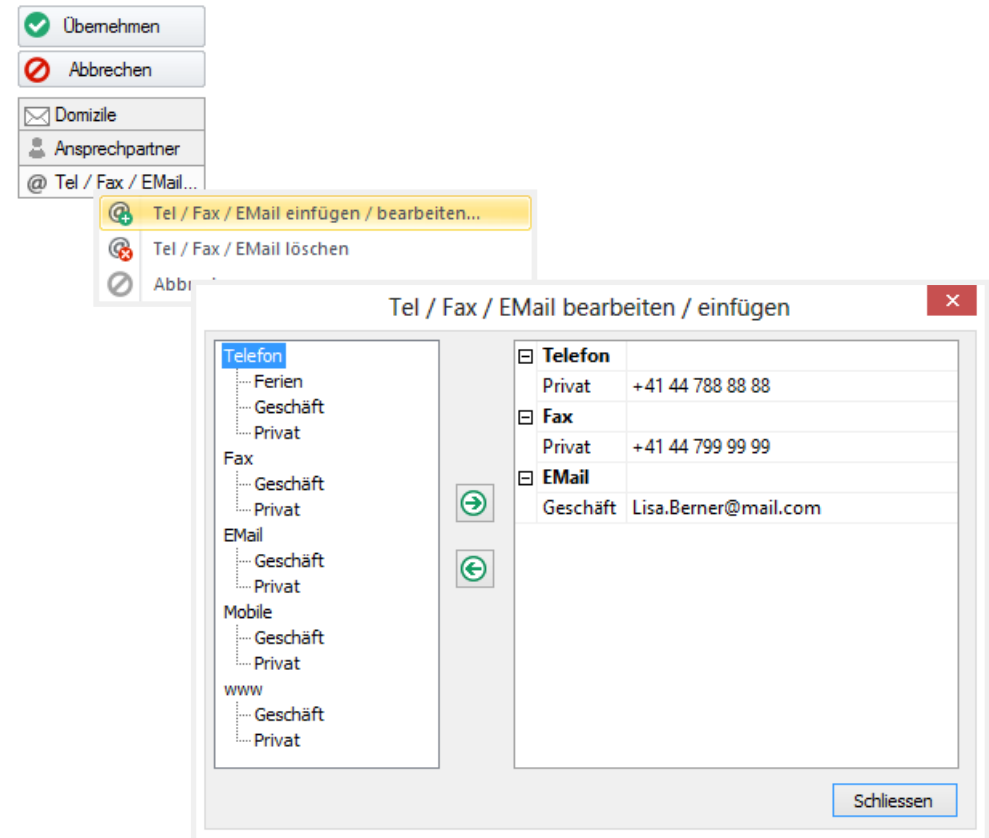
Übernehmen

Abbrechen

Domizile

Ansprechpartner

@ Tel / Fax / EMail...

Tel / Fax / EMail einfügen / bearbeiten...

Tel / Fax / EMail löschen

Abbr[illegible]

Tel / Fax / EMail bearbeiten / einfügen

×

Telefon
Ferien
Geschäft
Privat
Fax
Geschäft
Privat
EMail
Geschäft
Privat
Mobile
Geschäft
Privat
www
Geschäft
Privat

| | |
|---|---|
| ⊟ **Telefon** | |
| Privat | +41 44 788 88 88 |
| ⊟ **Fax** | |
| Privat | +41 44 799 99 99 |
| ⊟ **EMail** | |
| Geschäft | Lisa.Berner@mail.com |

Schliessen